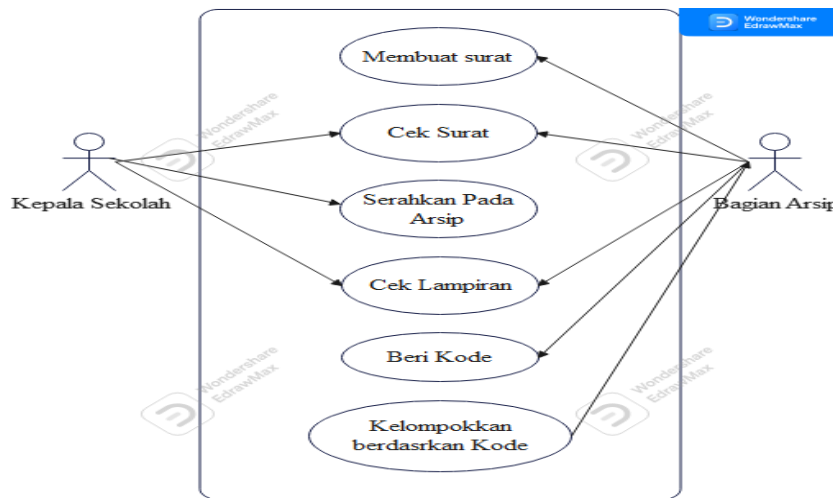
Wondershare EdrawMax

Membuat surat

Wondershare EdrawMax

Cek Surat

Wondershare EdrawMax

Kepala Sekolah

Serahkan Pada Arsip

Bagian Arsip

Cek Lampiran

Beri Kode

Wondershare EdrawMax

Wondershare EdrawMax

Kelompokkan berdasrkan Kode